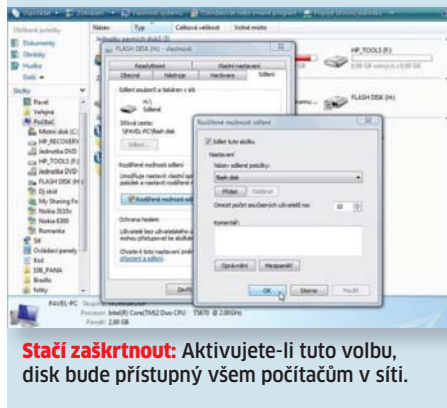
Uspořádat Zobrazení Vlastnosti systému Odinstalovat nebo změnit program Připojit síťovou jednotku

Oblíbené položky
Dokumenty
Obrázky
Hudba
Další

Složky
Pavel
Veřejné
Počítač
Místní disk (C:)
HP_RECOVERY
Jednotka DVD
HP_TOOLS (F:)
Jednotka DVD
FLASH DISK (H:)
Z:\skol
My Sharing Fo
Nokia 3110c
Nokia 6300
Romanka
Síť
Ovládací panely
Koš
108_PANA
Bradlo
fotky

Název Typ Celková velikost Volné místo

HP_TOOLS (F:)
0,98 GB volných z 0,98 GB
FLASH DISK (H:)

FLASH DISK (H:) - vlastnosti
Kvóta ReadyBoost Vlastní nastavení
Obecné Nástroje Hardware Sdílení
Sdílení souborů a složek v síti
H:\
Sdílené
Síťová cesta:
\\PAVEL-PC\flash
Sdílet...
Rozšířené možnosti sdílení
Umožňuje nastavit vlastní oprávnění, vytvořit více sdílených položek a nastavit rozšířené možnosti sdílení.
Rozšířené možnosti sdílení
Ochrana heslem
Uživatelé bez uživatelského účtu a hesla pro tento počítač mohou přistupovat ke složkám...
Chcete-li tuto nastavení změnit, použijte Centrum síťových připojení a sdílení.
Zavřít

Rozšířené možnosti sdílení
Sdílet tuto složku
Nastavení
Název sdílené položky:
flash disk
Přidat Odebrat
Omezit počet současných uživatelů na: 10
Komentář:
Oprávnění Mezipaměť
OK Storno Použít

PAVEL-PC Skupina: WORKGROUP
Procesor: Intel(R) Core(TM)2 Duo CPU T5870 @ 2.00GHz
Paměť: 2,00 GB

Stačí zaškrtnout: Aktivujete-li tuto volbu, disk bude přístupný všem počítačům v síti.